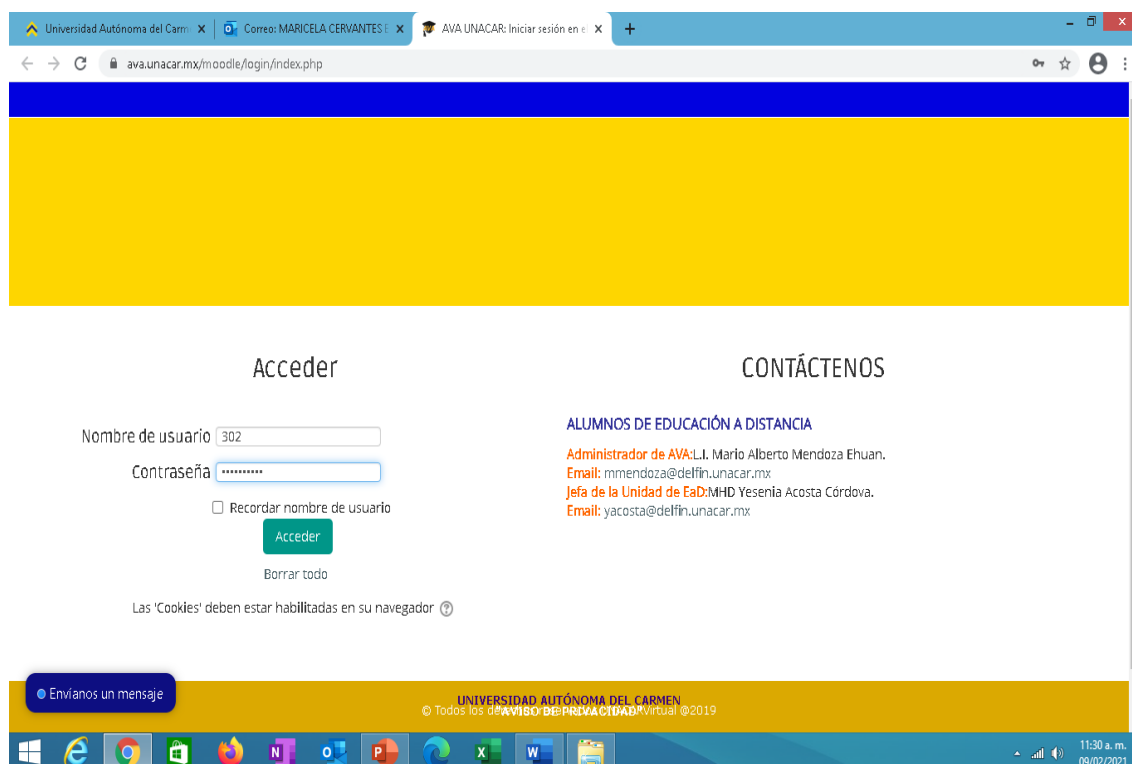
Universidad Autónoma del Carm
Correo: MARICELA CERVANTES
AVA UNACAR: Iniciar sesión en e

ava.unacar.mx/moodle/login/index.php

Acceder

Nombre de usuario 302
Contraseña ••••••••••
Recordar nombre de usuario
Acceder
Borrar todo
Las 'Cookies' deben estar habilitadas en su navegador

CONTÁCTENOS

ALUMNOS DE EDUCACIÓN A DISTANCIA

Administrador de AVA:L.I. Mario Alberto Mendoza Ehuan.
Email: mmendoza@delfin.unacar.mx
Jefa de la Unidad de EaD:MHD Yesenia Acosta Córdova.
Email: yacosta@delfin.unacar.mx

Envíanos un mensaje

UNIVERSIDAD AUTÓNOMA DEL CARMEN
© Todos los de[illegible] AVISO DE PRIVACIDAD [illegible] Virtual @2019

11:30 a. m.
09/02/2021